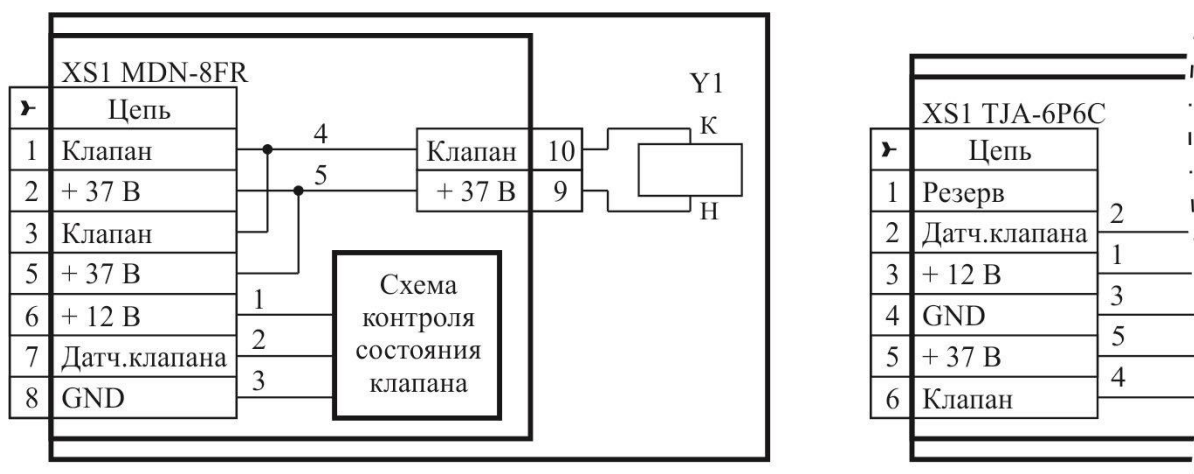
XS1 MDN-8FR

| ⤚ | Цепь |
|---|---|
| 1 | Клапан |
| 2 | + 37 В |
| 3 | Клапан |
| 5 | + 37 В |
| 6 | + 12 В |
| 7 | Датч.клапана |
| 8 | GND |

4
5
1
2
3

| Клапан | 10 |
|---|---|
| + 37 В | 9 |

Y1
К
Н

Схема контроля состояния клапана

XS1 TJA-6P6C

| ⤚ | Цепь |
|---|---|
| 1 | Резерв |
| 2 | Датч.клапана |
| 3 | + 12 В |
| 4 | GND |
| 5 | + 37 В |
| 6 | Клапан |

2
1
3
5
4